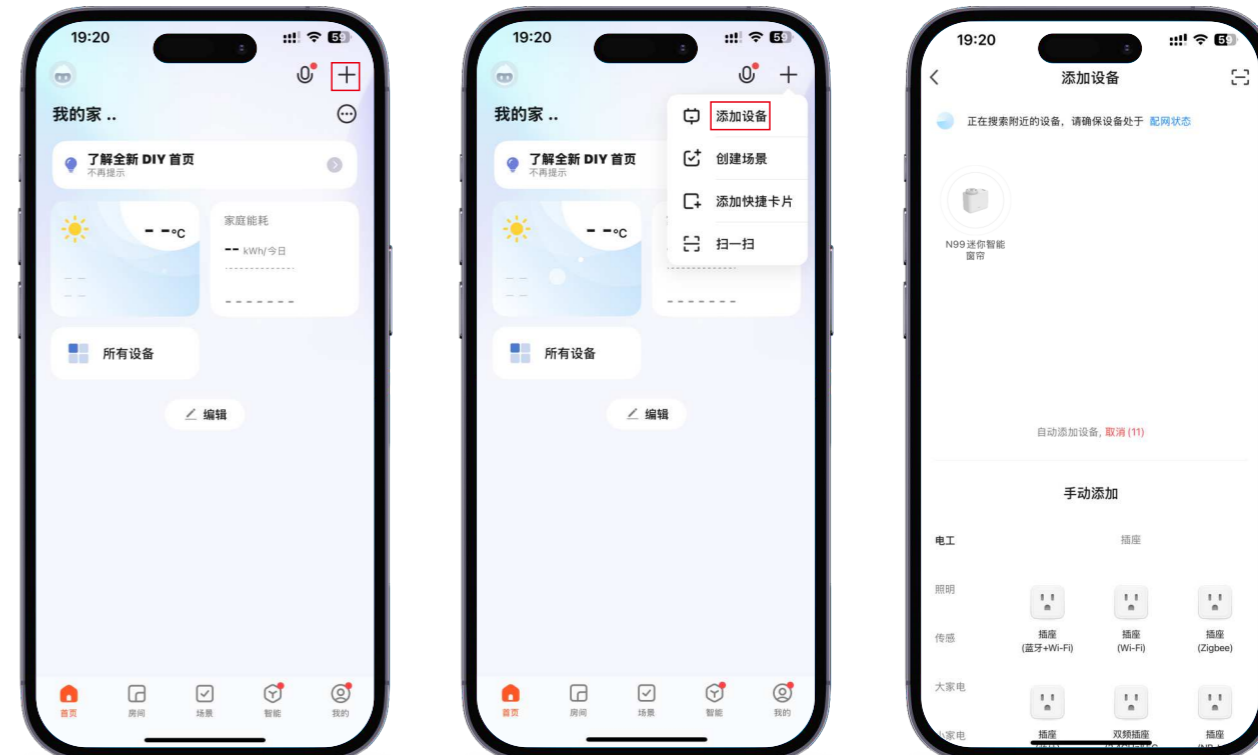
19:20

我的家 ..

了解全新 DIY 首页
不再提示

- -°C

- -
- -

家庭能耗

-- kWh/今日

-------

所有设备

编辑

首页 房间 场景 智能 我的

19:20

我的家 ..

添加设备

创建场景

添加快捷卡片

扫一扫

了解全新 DIY 首页
不再提示

- -°C

- -
- -

-------

所有设备

编辑

首页 房间 场景 智能 我的

19:20

添加设备

正在搜索附近的设备，请确保设备处于 配网状态

N99 迷你智能窗帘

自动添加设备, 取消 (11)

手动添加

电工

插座

照明

传感

插座
(蓝牙+Wi-Fi)

插座
(Wi-Fi)

插座
(Zigbee)

大家电

小家电

插座

双频插座

插座